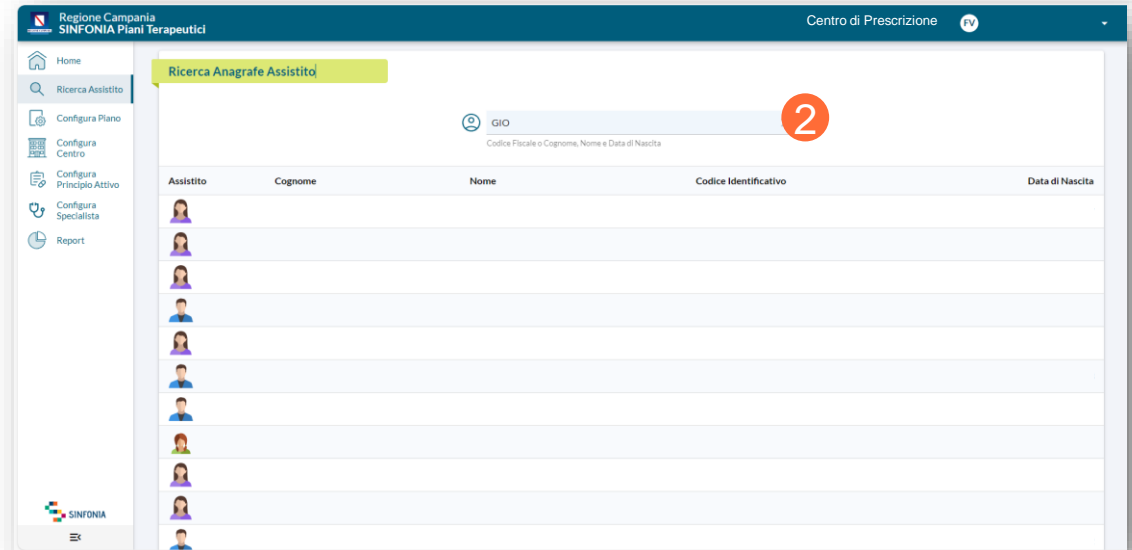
Regione Campania
SINFONIA Piani Terapeutici

Centro di Prescrizione FV

Home
Ricerca Assistiti
Configura Piano
Configura Centro
Configura Principio Attivo
Configura Specialista
Report

SINFONIA

Ricerca Anagrafe Assistito

GIO
Codice Fiscale o Cognome, Nome e Data di Nascita

2

| Assistito | Cognome | Nome | Codice Identificativo | Data di Nascita |
|---|---|---|---|---|